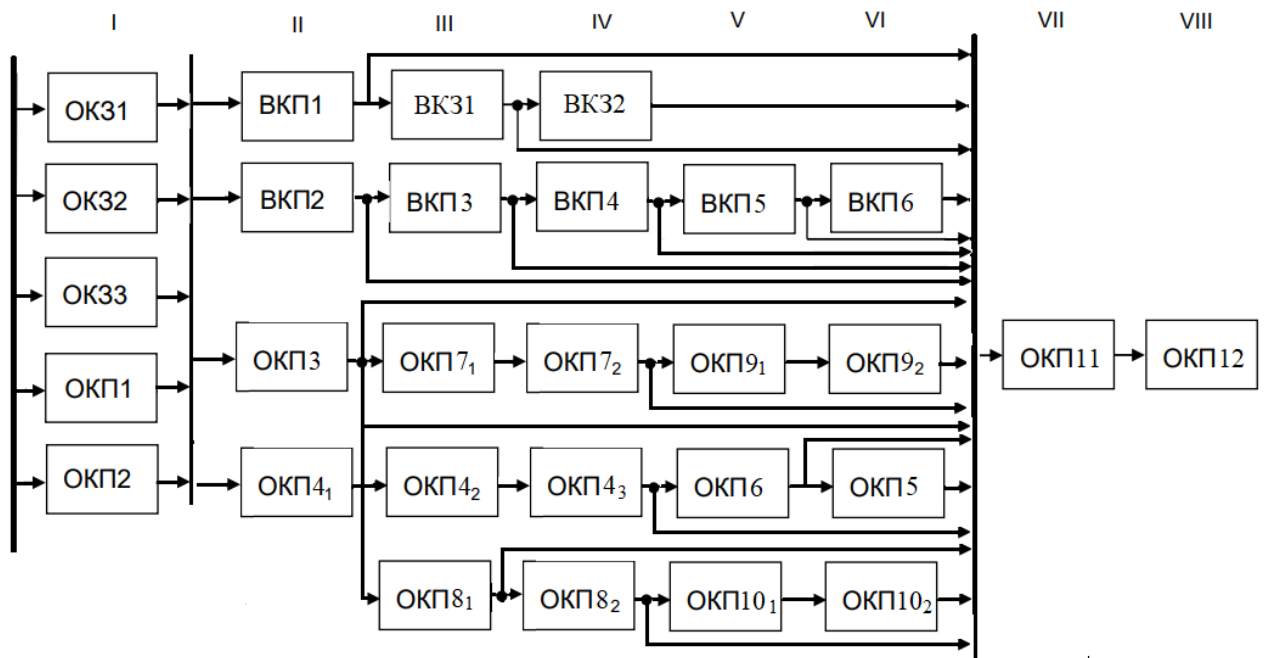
I II III IV V VI VII VIII

ОКЗ1
ОКЗ2
ОКЗ3
ОКП1
ОКП2

ВКП1
ВКЗ1
ВКЗ2

ВКП2
ВКП3
ВКП4
ВКП5
ВКП6

ОКП3
ОКП$7_1$
ОКП$7_2$
ОКП$9_1$
ОКП$9_2$

ОКП$4_1$
ОКП$4_2$
ОКП$4_3$
ОКП6
ОКП5

ОКП$8_1$
ОКП$8_2$
ОКП$10_1$
ОКП$10_2$

ОКП11
ОКП12